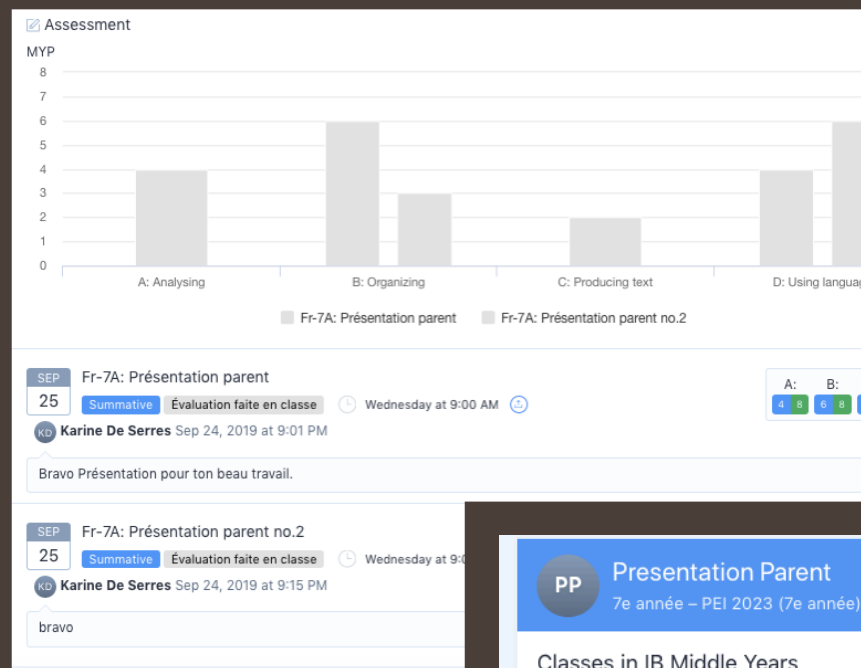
Assessment

MYP

8
7
6
5
4
3
2
1
0

A: Analysing
B: Organizing
C: Producing text
D: Using languag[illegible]

Fr-7A: Présentation parent
Fr-7A: Présentation parent no.2

SEP
25
Fr-7A: Présentation parent
Summative
Évaluation faite en classe
Wednesday at 9:00 AM

A: 4 8
B: 6 8

KD Karine De Serres Sep 24, 2019 at 9:01 PM

Bravo Présentation pour ton beau travail.

SEP
25
Fr-7A: Présentation parent no.2
Summative
Évaluation faite en classe
Wednesday at 9:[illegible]

KD Karine De Serres Sep 24, 2019 at 9:15 PM

bravo

PP
Presentation Parent
7e année – PEI 2023 (7e année)

Classes in IB Middle Years